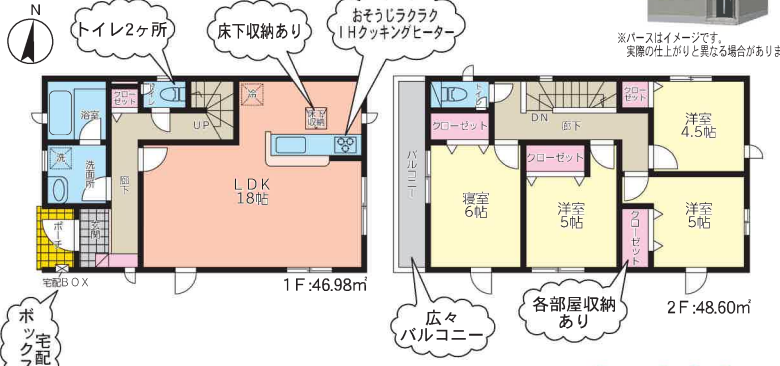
N

トイレ2ヶ所

床下収納あり

おそうじラクラク
IHクッキングヒーター

※パースはイメージです。
実際の仕上がりと異なる場合がありま

クローゼット
トイレ
浴室
UP
床下収納
LDK
18帖
洗
洗面所
廊下
ポーチ
玄関
宅配BOX
1F:46.98㎡

宅配ボックス

トイレ
クローゼット
DN
廊下
クローゼット
洋室
4.5帖
バルコニー
クローゼット
寝室
6帖
クローゼット
洋室
5帖
クローゼット
洋室
5帖
2F:48.60㎡

広々
バルコニー

各部屋収納
あり